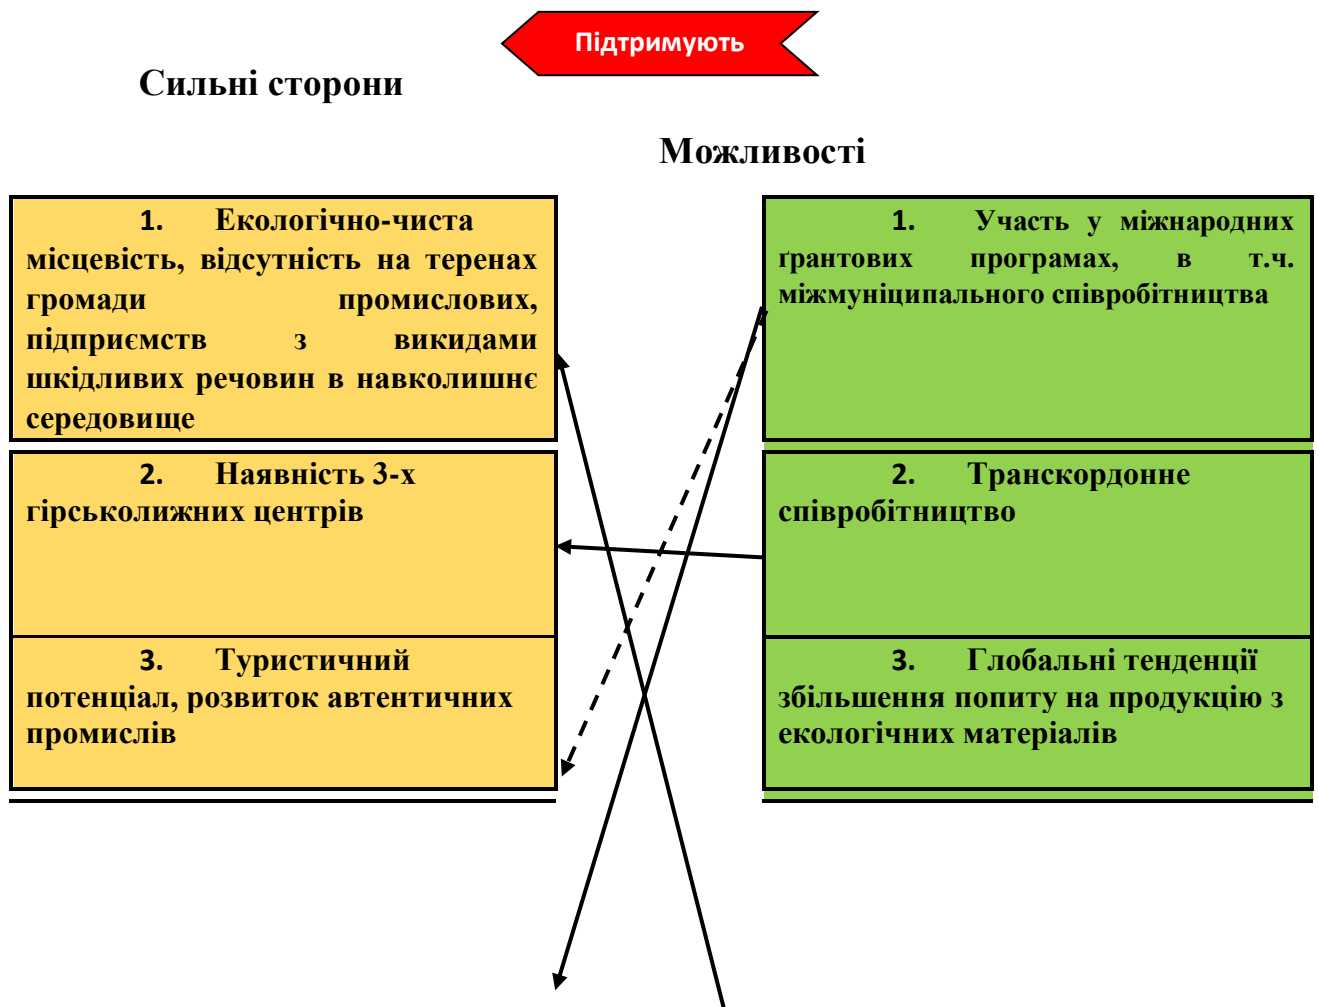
Підтримують

Сильні сторони

Можливості

1. Екологічно-чиста місцевість, відсутність на теренах громади промислових, підприємств з викидами шкідливих речовин в навколишнє середовище

2. Наявність 3-х гірськолижних центрів

3. Туристичний потенціал, розвиток автентичних промислів

1. Участь у міжнародних ґрантових програмах, в т.ч. міжмуніципального співробітництва

2. Транскордонне співробітництво

3. Глобальні тенденції збільшення попиту на продукцію з екологічних матеріалів